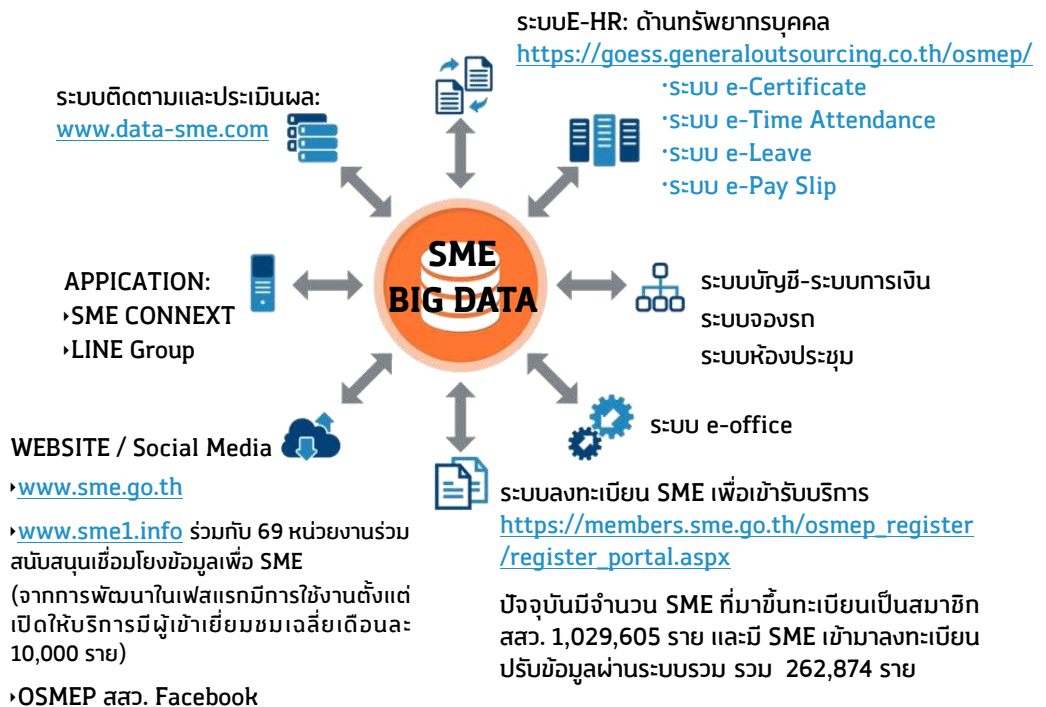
ระบบE-HR: ด้านทรัพยากรบุคคล
https://goess.generaloutsourcing.co.th/osmep/
·ระบบ e-Certificate
·ระบบ e-Time Attendance
·ระบบ e-Leave
·ระบบ e-Pay Slip

ระบบติดตามและประเมินผล:
www.data-sme.com

SME
BIG DATA

APPICATION:
‣SME CONNEXT
‣LINE Group

ระบบบัญชี-ระบบการเงิน
ระบบจองรถ
ระบบห้องประชุม

ระบบ e-office

WEBSITE / Social Media
‣www.sme.go.th
‣www.sme1.info ร่วมกับ 69 หน่วยงานร่วมสนับสนุนเชื่อมโยงข้อมูลเพื่อ SME
(จากการพัฒนาในเฟสแรกมีการใช้งานตั้งแต่เปิดให้บริการมีผู้เข้าเยี่ยมชมเฉลี่ยเดือนละ 10,000 ราย)
‣OSMEP สสว. Facebook

ระบบลงทะเบียน SME เพื่อเข้ารับบริการ
https://members.sme.go.th/osmep_register/register_portal.aspx

ปัจจุบันมีจำนวน SME ที่มาขึ้นทะเบียนเป็นสมาชิก สสว. 1,029,605 ราย และมี SME เข้ามาลงทะเบียนปรับข้อมูลผ่านระบบรวม รวม 262,874 ราย